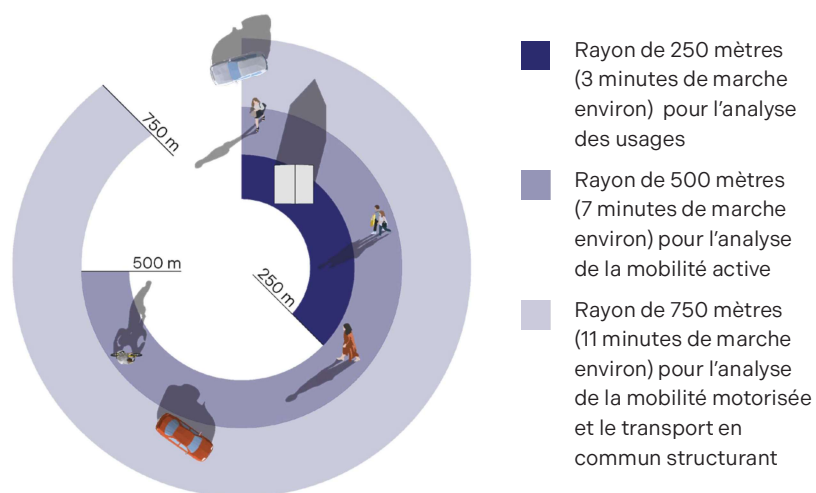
750 m

500 m

250 m

Rayon de 250 mètres (3 minutes de marche environ) pour l'analyse des usages

Rayon de 500 mètres (7 minutes de marche environ) pour l'analyse de la mobilité active

Rayon de 750 mètres (11 minutes de marche environ) pour l'analyse de la mobilité motorisée et le transport en commun structurant